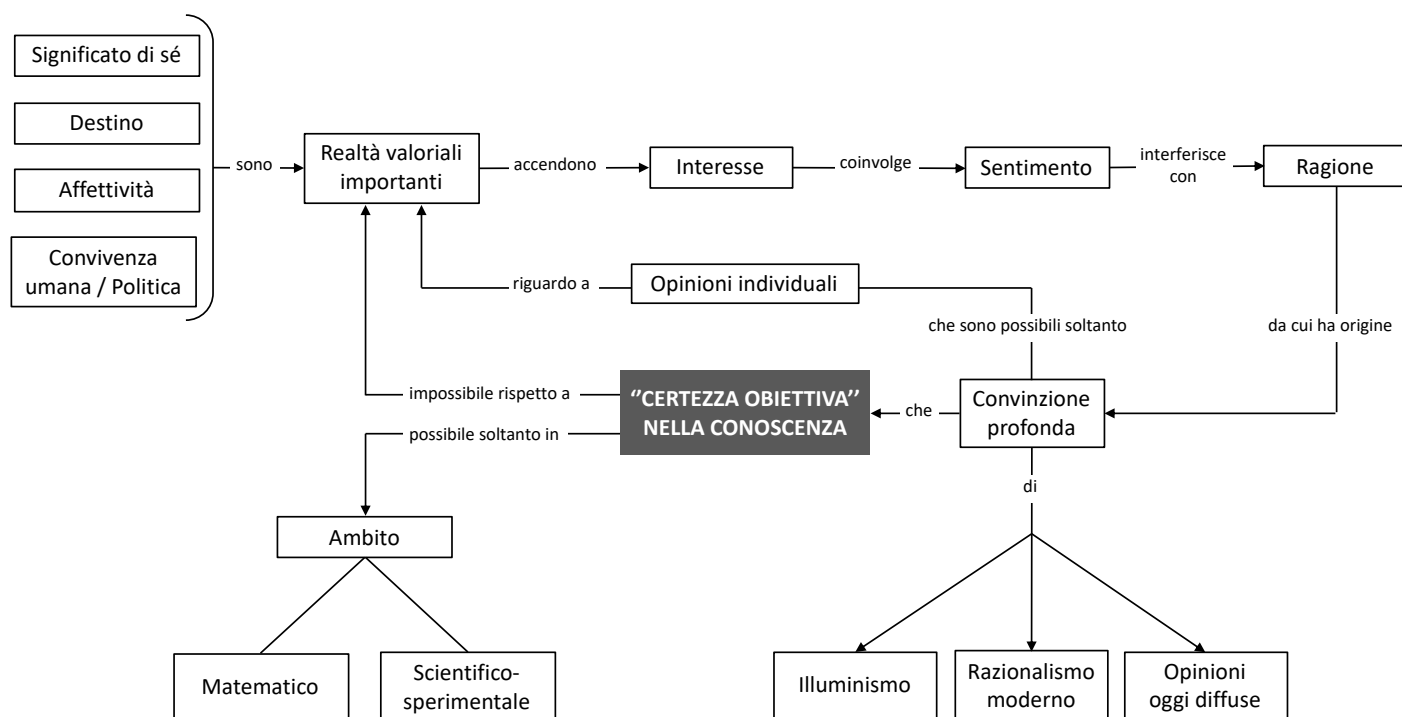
Significato di sé

Destino

Affettività

Convivenza umana / Politica

sono

Realtà valoriali importanti

accendono

Interesse

coinvolge

Sentimento

interferisce con

Ragione

riguardo a

Opinioni individuali

che sono possibili soltanto

da cui ha origine

impossibile rispetto a

''CERTEZZA OBIETTIVA'' NELLA CONOSCENZA

che

Convinzione profonda

possibile soltanto in

di

Ambito

Matematico

Scientifico-sperimentale

Illuminismo

Razionalismo moderno

Opinioni oggi diffuse